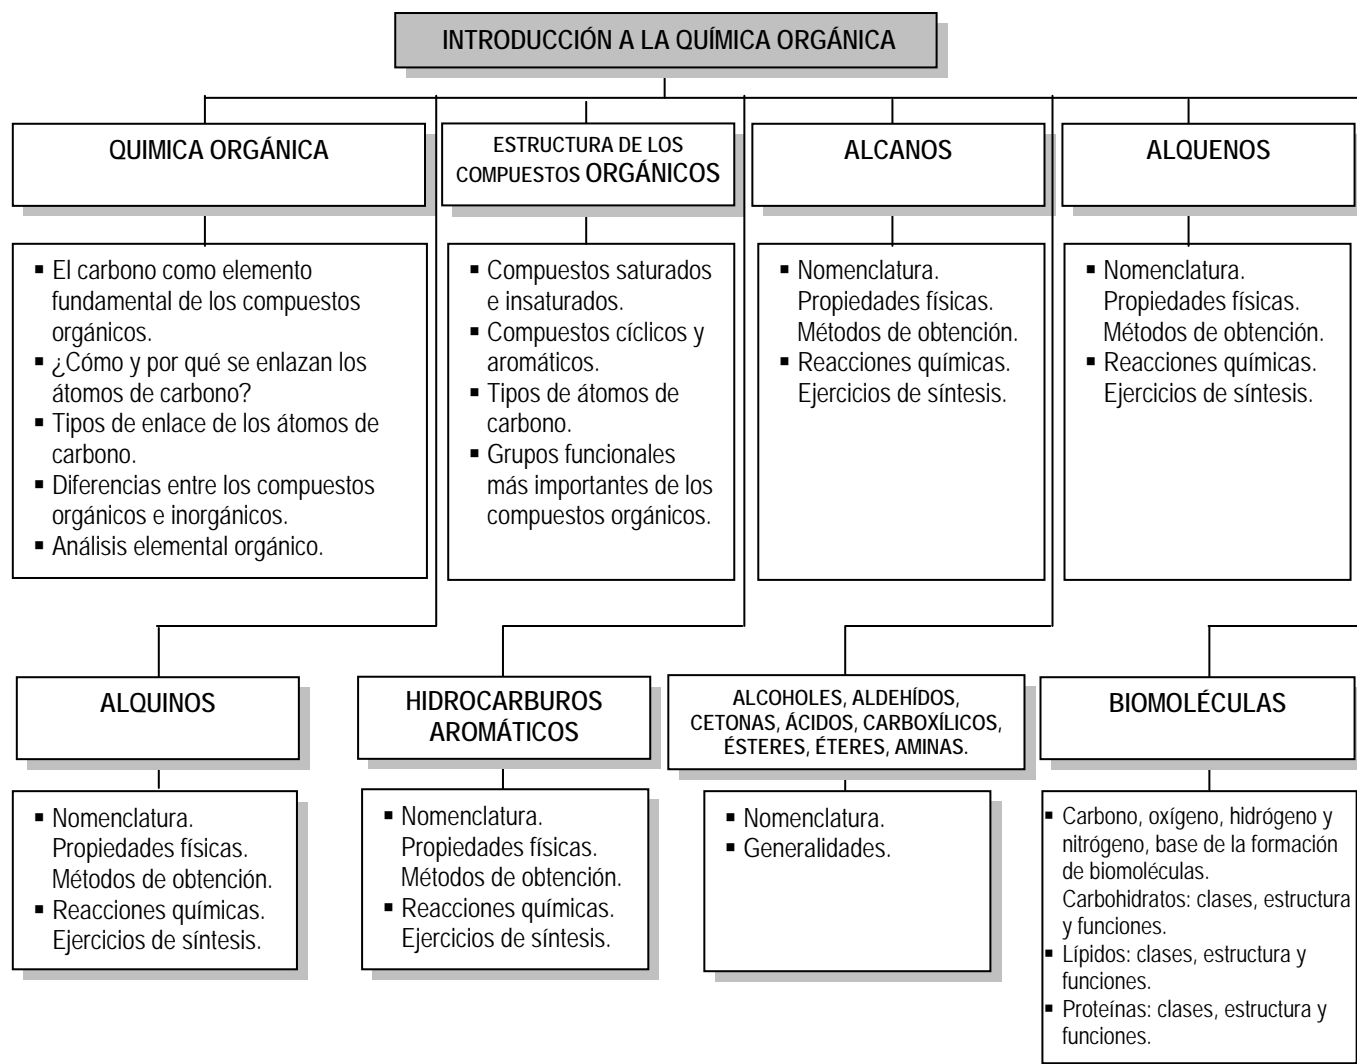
INTRODUCCIÓN A LA QUÍMICA ORGÁNICA

QUIMICA ORGÁNICA

- El carbono como elemento fundamental de los compuestos orgánicos.
- ¿Cómo y por qué se enlazan los átomos de carbono?
- Tipos de enlace de los átomos de carbono.
- Diferencias entre los compuestos orgánicos e inorgánicos.
- Análisis elemental orgánico.

ESTRUCTURA DE LOS COMPUESTOS ORGÁNICOS

- Compuestos saturados e insaturados.
- Compuestos cíclicos y aromáticos.
- Tipos de átomos de carbono.
- Grupos funcionales más importantes de los compuestos orgánicos.

ALCANOS

- Nomenclatura. Propiedades físicas. Métodos de obtención.
- Reacciones químicas. Ejercicios de síntesis.

ALQUENOS

- Nomenclatura. Propiedades físicas. Métodos de obtención.
- Reacciones químicas. Ejercicios de síntesis.

ALQUINOS

- Nomenclatura. Propiedades físicas. Métodos de obtención.
- Reacciones químicas. Ejercicios de síntesis.

HIDROCARBUROS AROMÁTICOS

- Nomenclatura. Propiedades físicas. Métodos de obtención.
- Reacciones químicas. Ejercicios de síntesis.

ALCOHOLES, ALDEHÍDOS, CETONAS, ÁCIDOS, CARBOXÍLICOS, ÉSTERES, ÉTERES, AMINAS.

- Nomenclatura.
- Generalidades.

BIOMOLÉCULAS

- Carbono, oxígeno, hidrógeno y nitrógeno, base de la formación de biomoléculas. Carbohidratos: clases, estructura y funciones.
- Lípidos: clases, estructura y funciones.
- Proteínas: clases, estructura y funciones.